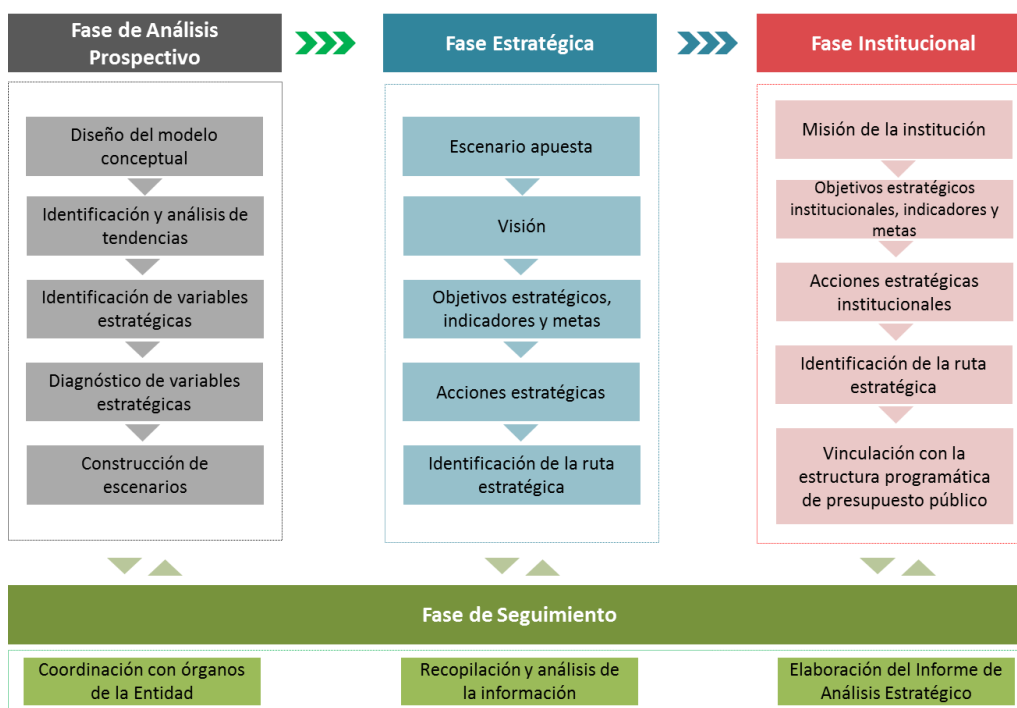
Fase de Análisis Prospectivo

Diseño del modelo conceptual

Identificación y análisis de tendencias

Identificación de variables estratégicas

Diagnóstico de variables estratégicas

Construcción de escenarios

Fase Estratégica

Escenario apuesta

Visión

Objetivos estratégicos, indicadores y metas

Acciones estratégicas

Identificación de la ruta estratégica

Fase Institucional

Misión de la institución

Objetivos estratégicos institucionales, indicadores y metas

Acciones estratégicas institucionales

Identificación de la ruta estratégica

Vinculación con la estructura programática de presupuesto público

Fase de Seguimiento

Coordinación con órganos de la Entidad

Recopilación y análisis de la información

Elaboración del Informe de Análisis Estratégico